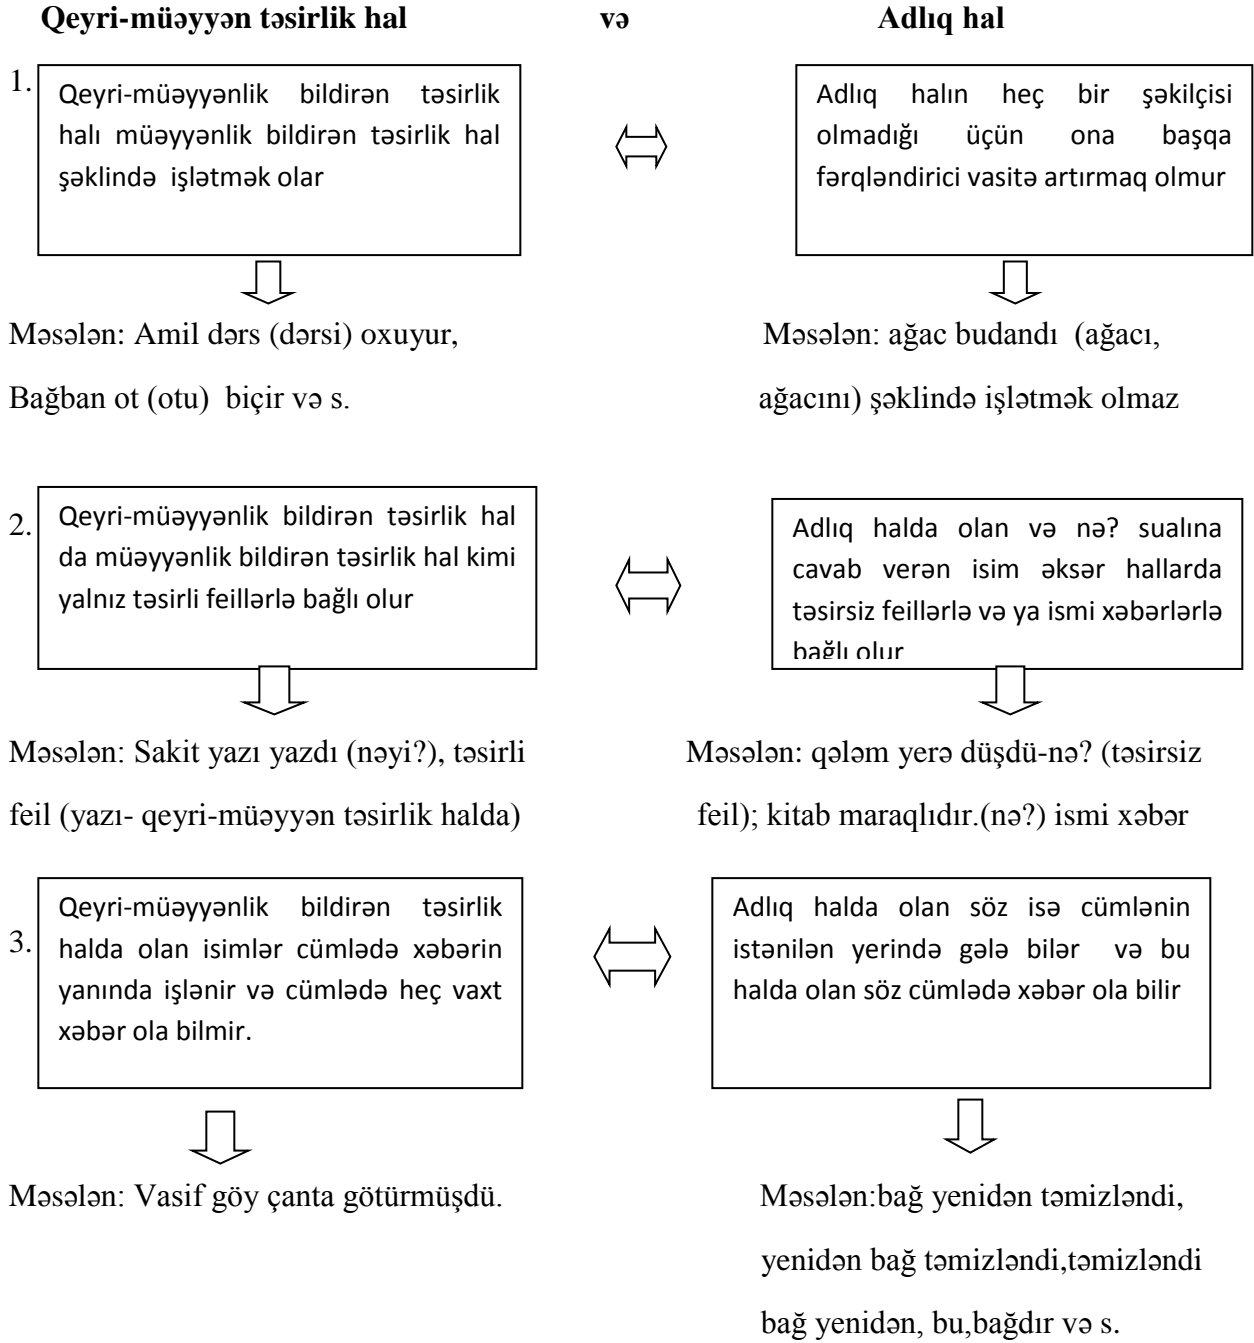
**Qeyri-müəyyən təsirlik hal** **və** **Adlıq hal**

1. Qeyri-müəyyənlik bildirən təsirlik halı müəyyənlik bildirən təsirlik hal şəklində işlətmək olar

Adlıq halın heç bir şəkilçisi olmadığı üçün ona başqa fərqləndirici vasitə artırmaq olmur

Məsələn: Amil dərs (dərsi) oxuyur, Bağban ot (otu) biçir və s.

Məsələn: ağac budandı (ağacı, ağacını) şəklində işlətmək olmaz

2. Qeyri-müəyyənlik bildirən təsirlik hal da müəyyənlik bildirən təsirlik hal kimi yalnız təsirli feillərlə bağlı olur

Adlıq halda olan və nə? sualına cavab verən isim əksər hallarda təsirsiz feillərlə və ya ismi xəbərlərlə bağlı olur

Məsələn: Sakit yazı yazdı (nəyi?), təsirli feil (yazı- qeyri-müəyyən təsirlik halda)

Məsələn: qələm yerə düşdü-nə? (təsirsiz feil); kitab maraqlıdır.(nə?) ismi xəbər

3. Qeyri-müəyyənlik bildirən təsirlik halda olan isimlər cümlədə xəbərin yanında işlənir və cümlədə heç vaxt xəbər ola bilmir.

Adlıq halda olan söz isə cümlənin istənilən yerində gələ bilər və bu halda olan söz cümlədə xəbər ola bilir

Məsələn: Vasif göy çanta götürmüşdü.

Məsələn:bağ yenidən təmizləndi, yenidən bağ təmizləndi,təmizləndi bağ yenidən, bu,bağdır və s.